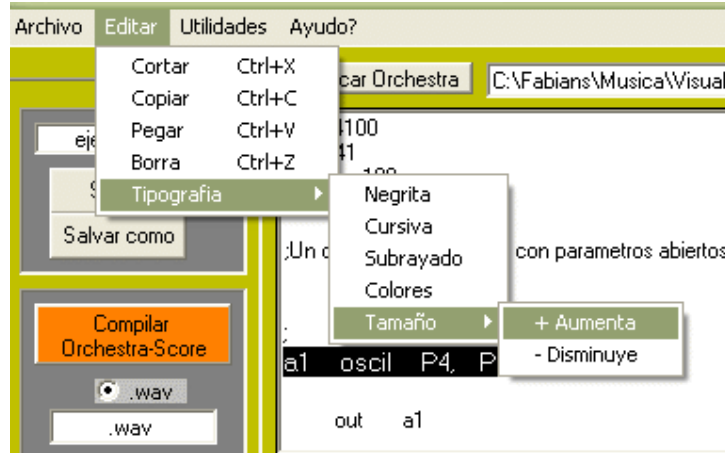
Archivo Editar Utilidades Ayudo?

Cortar Ctrl+X
Copiar Ctrl+C
Pegar Ctrl+V
Borra Ctrl+Z
Tipografia

Negrita
Cursiva
Subrayado
Colores
Tamaño

+ Aumenta
- Disminuye

car Orchestra C:\Fabians\Musica\Visual

eje

Salvar como

Compilar Orchestra-Score

.wav
.wav

100
1

;Un c con parametros abiertos

;
a1 oscil P4, P

out a1